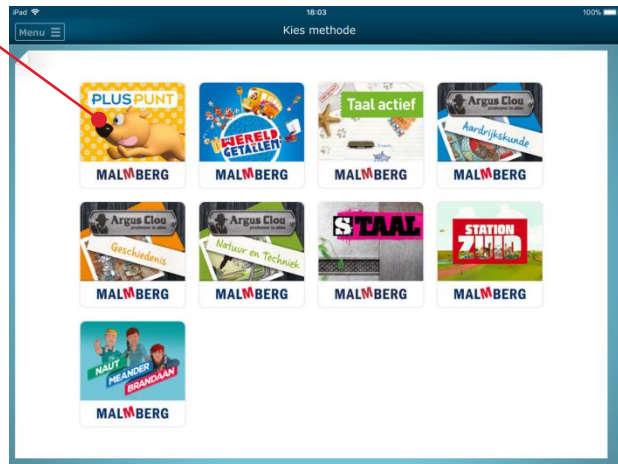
iPad
18:03
100%
Menu
Kies methode

PLUSPUNT
MALMBERG

WERELD GETALLEN
MALMBERG

Taal actief
MALMBERG

Argus Clou
Aardrijkskunde
MALMBERG

Argus Clou
Geschiedenis
MALMBERG

Argus Clou
Natuur en Techniek
MALMBERG

STAAL
MALMBERG

STATION ZUID
MALMBERG

NAUT MEANDER BRANDAAN
MALMBERG